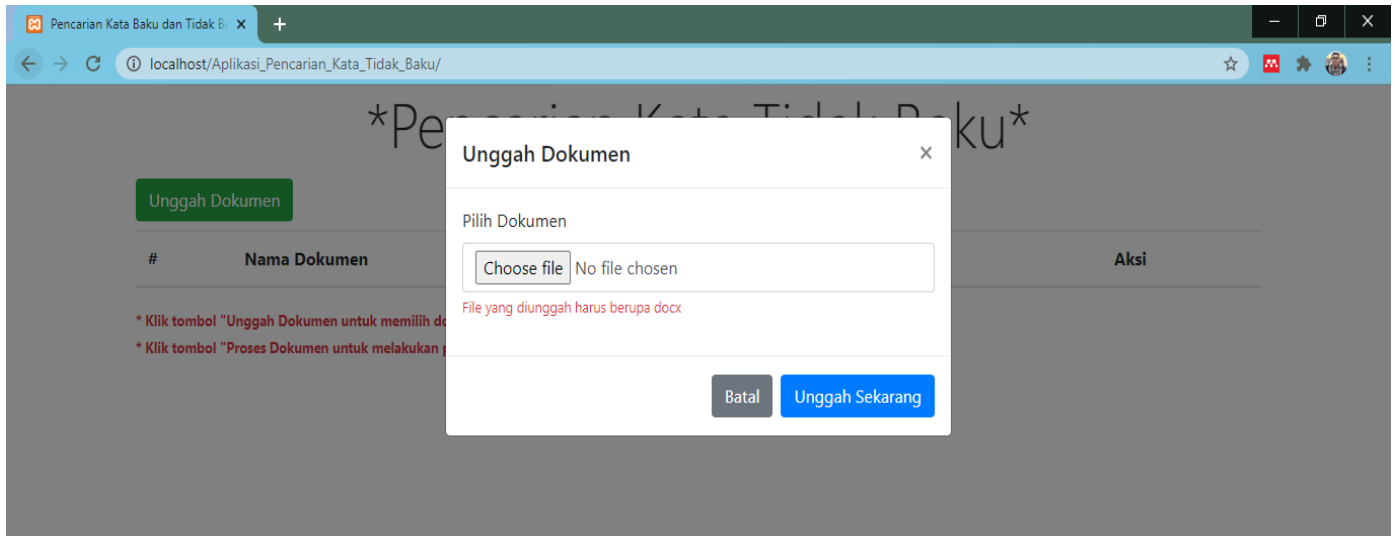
Pencarian Kata Baku dan Tidak Ba

localhost/Aplikasi_Pencarian_Kata_Tidak_Baku/

*Pen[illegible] Kata Tidak Baku*

Unggah Dokumen

| # | Nama Dokumen | Aksi |
|---|---|---|

* Klik tombol "Unggah Dokumen untuk memilih do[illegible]

* Klik tombol "Proses Dokumen untuk melakukan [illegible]

Unggah Dokumen ×

Pilih Dokumen

Choose file No file chosen

File yang diunggah harus berupa docx

Batal Unggah Sekarang